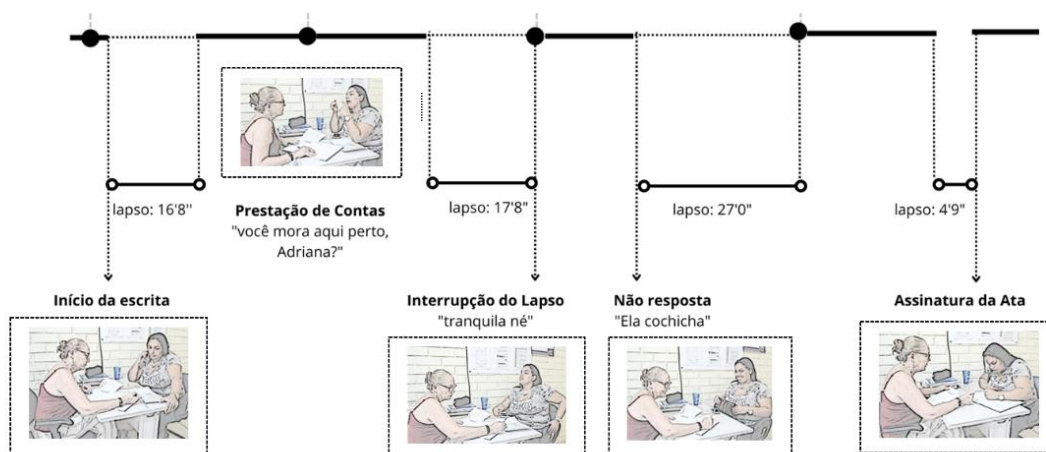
Prestação de Contas
"você mora aqui perto, Adriana?"

lapso: 16'8''

lapso: 17'8"

lapso: 27'0"

lapso: 4'9"

Início da escrita

Interrupção do Lapso
"tranquila né"

Não resposta
"Ela cochicha"

Assinatura da Ata